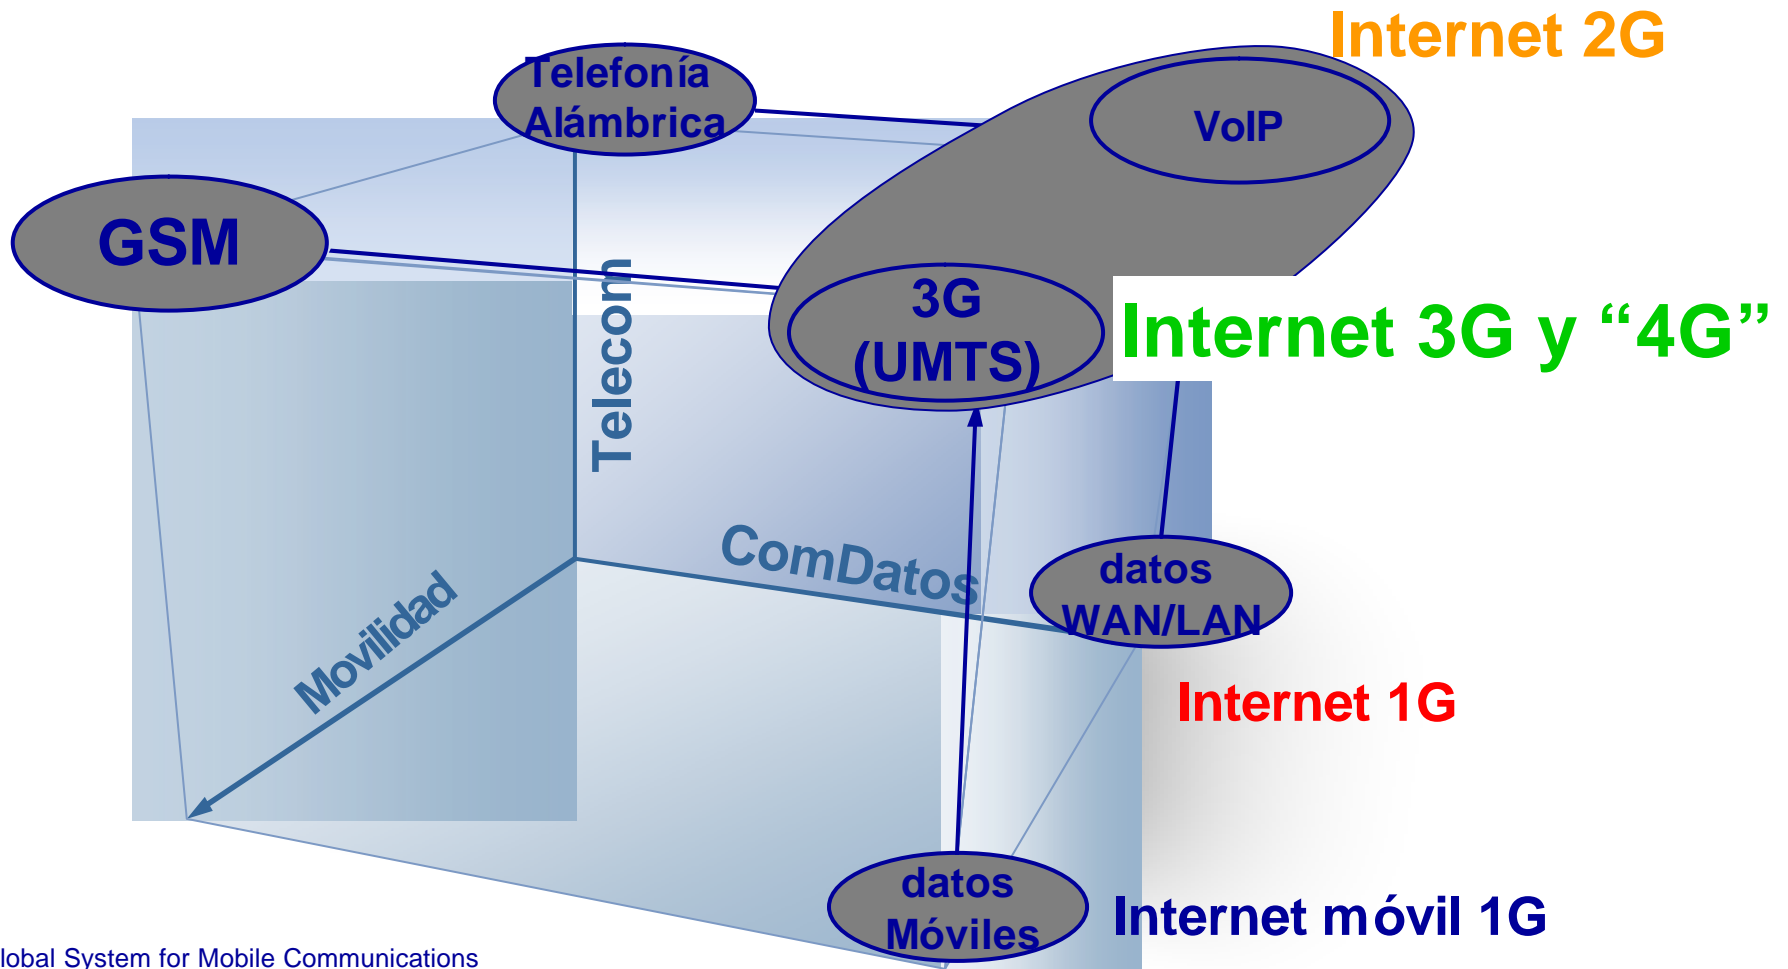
Internet 2G

Telefonía Alámbrica

VoIP

GSM

Telecom

3G (UMTS)

Internet 3G y “4G”

ComDatos

datos WAN/LAN

Movilidad

Internet 1G

datos Móviles

Internet móvil 1G

lobal System for Mobile Communications